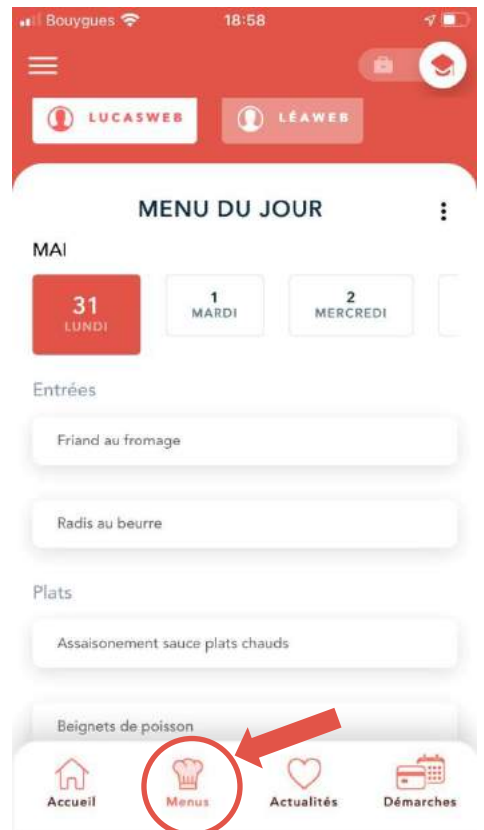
Bouygues 18:58

LUCASWEB LÉAWEB

MENU DU JOUR

MAI

31
LUNDI

1
MARDI

2
MERCREDI

Entrées

Friand au fromage

Radis au beurre

Plats

Assaisonement sauce plats chauds

Beignets de poisson

Accueil Menus Actualités Démarches